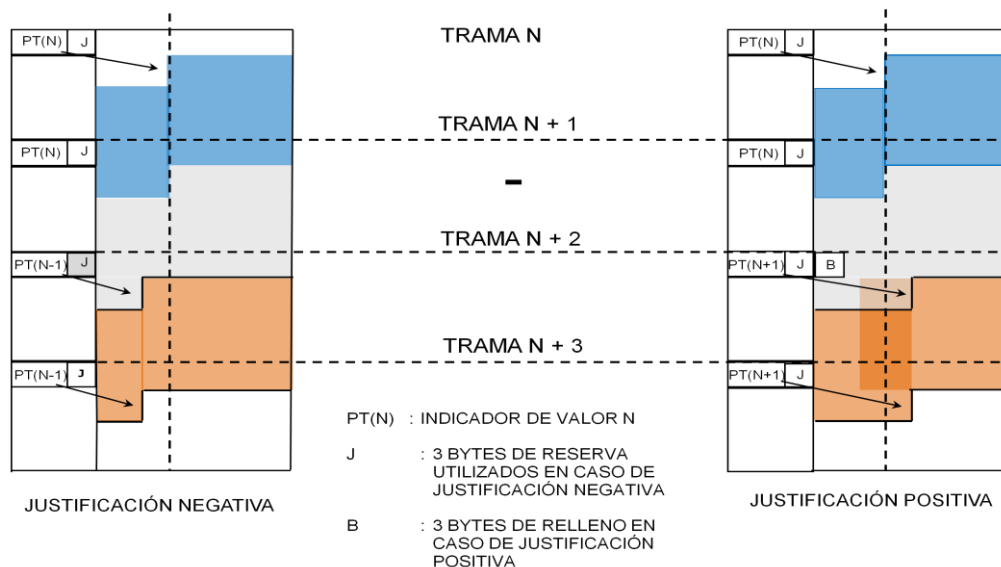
PT(N) J

PT(N) J

PT(N-1) J

PT(N-1) J

TRAMA N

TRAMA N + 1

-

TRAMA N + 2

TRAMA N + 3

PT(N) J

PT(N) J

PT(N+1) J B

PT(N+1) J

PT(N) : INDICADOR DE VALOR N

J : 3 BYTES DE RESERVA UTILIZADOS EN CASO DE JUSTIFICACIÓN NEGATIVA

B : 3 BYTES DE RELLENO EN CASO DE JUSTIFICACIÓN POSITIVA

JUSTIFICACIÓN NEGATIVA

JUSTIFICACIÓN POSITIVA